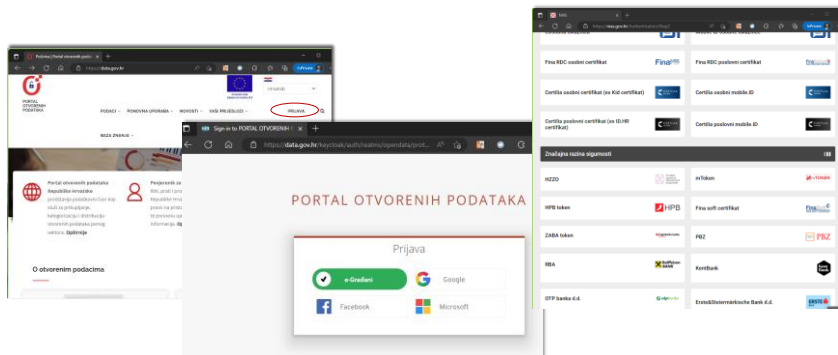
Početna | Portal otvorenih poda
https://data.gov.hr
PORTAL OTVORENIH PODATAKA
Hrvatski
PODACI
PONOVNA UPORABA
NOVOSTI
VAŠI PRIJEDLOZI
PRIJAVA
BAZA ZNANJA
Portal otvorenih podataka
Republike Hrvatske predstavlja središnji katalog koji služi za prikupljanje, kategorizaciju i distribuciju otvorenih podataka javnog sektora. Opširnije
Ponovno uporaba
O otvorenim podacima

Sign in to PORTAL OTVORENIH
https://data.gov.hr/keycloak/auth/realms/opendata/prot...
PORTAL OTVORENIH PODATAKA
Prijava
e-Građani
Google
Facebook
Microsoft

NIAS
https://nias.gov.hr/AuthenticationOtp
Fina RDC osobni certifikat
Fina RDC poslovni certifikat
Certilia osobni certifikat (na Kid certifikat)
Certilia osobni mobile.ID
Certilia poslovni certifikat (na ID.HR certifikat)
Certilia poslovni mobile.ID
Značajna razina sigurnosti
HZZO
mToken
HPB token
HPB
Fina soft certifikat
ZABA token
PBZ
PBZ
RBA
Raiffeisen BANK
KentBank
OTP banka d.d.
Erste&Steiermärkische Bank d.d.
ERSTE